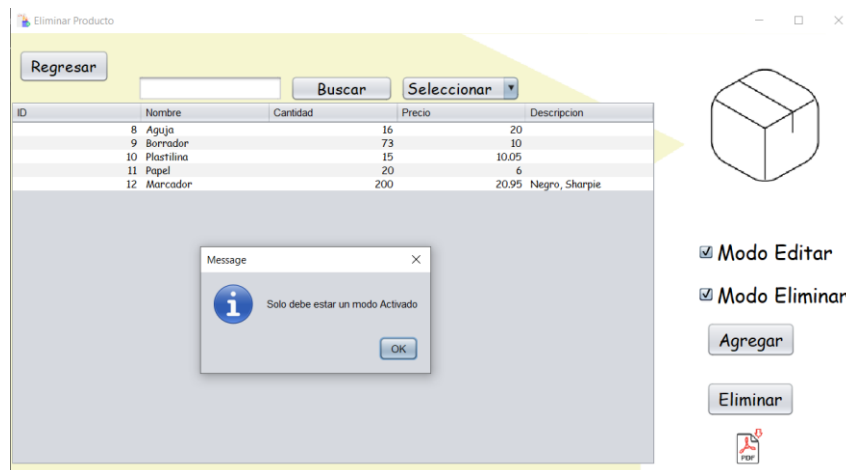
Eliminar Producto

Regresar

Buscar

Seleccionar

| ID | Nombre | Cantidad | Precio | Descripcion |
|---|---|---|---|---|
| 8 | Aguja | 16 | 20 | |
| 9 | Borrador | 73 | 10 | |
| 10 | Plastilina | 15 | 10.05 | |
| 11 | Papel | 20 | 6 | |
| 12 | Marcador | 200 | 20.95 | Negro, Sharpie |

Message

Solo debe estar un modo Activado

OK

Modo Editar

Modo Eliminar

Agregar

Eliminar

PDF